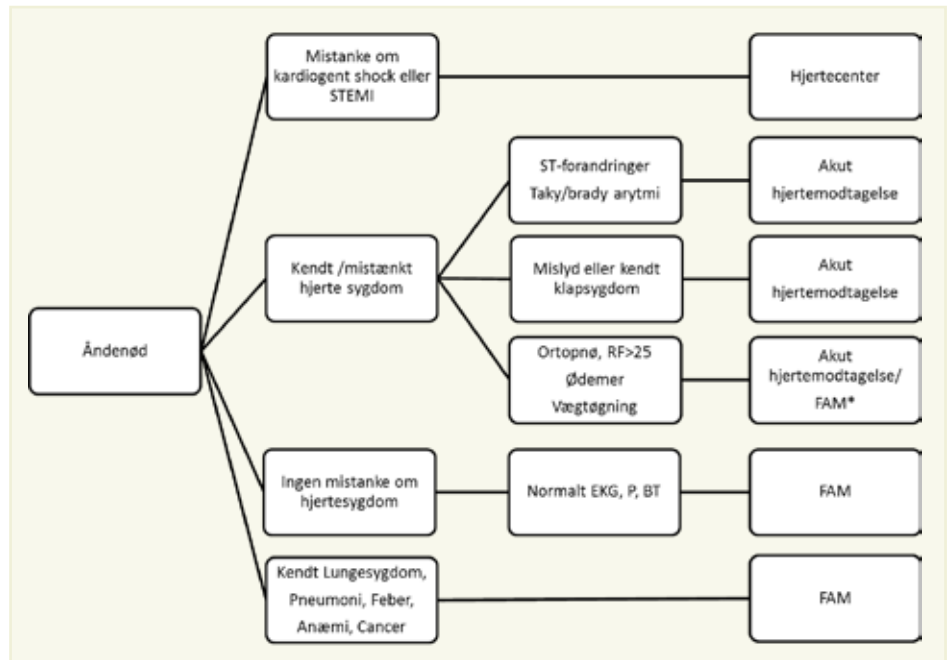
Åndenød

Mistanke om kardiogent shock eller STEMI

Hjertecenter

Kendt /mistænkt hjerte sygdom

ST-forandringer
Taky/brady arytmi

Akut hjertemodtagelse

Mislyd eller kendt klapsygdom

Akut hjertemodtagelse

Ortopnø, RF>25
Ødemer
Vægtøgning

Akut hjertemodtagelse/ FAM*

Ingen mistanke om hjertesygdom

Normalt EKG, P, BT

FAM

Kendt Lungesygdom, Pneumoni, Feber, Anæmi, Cancer

FAM